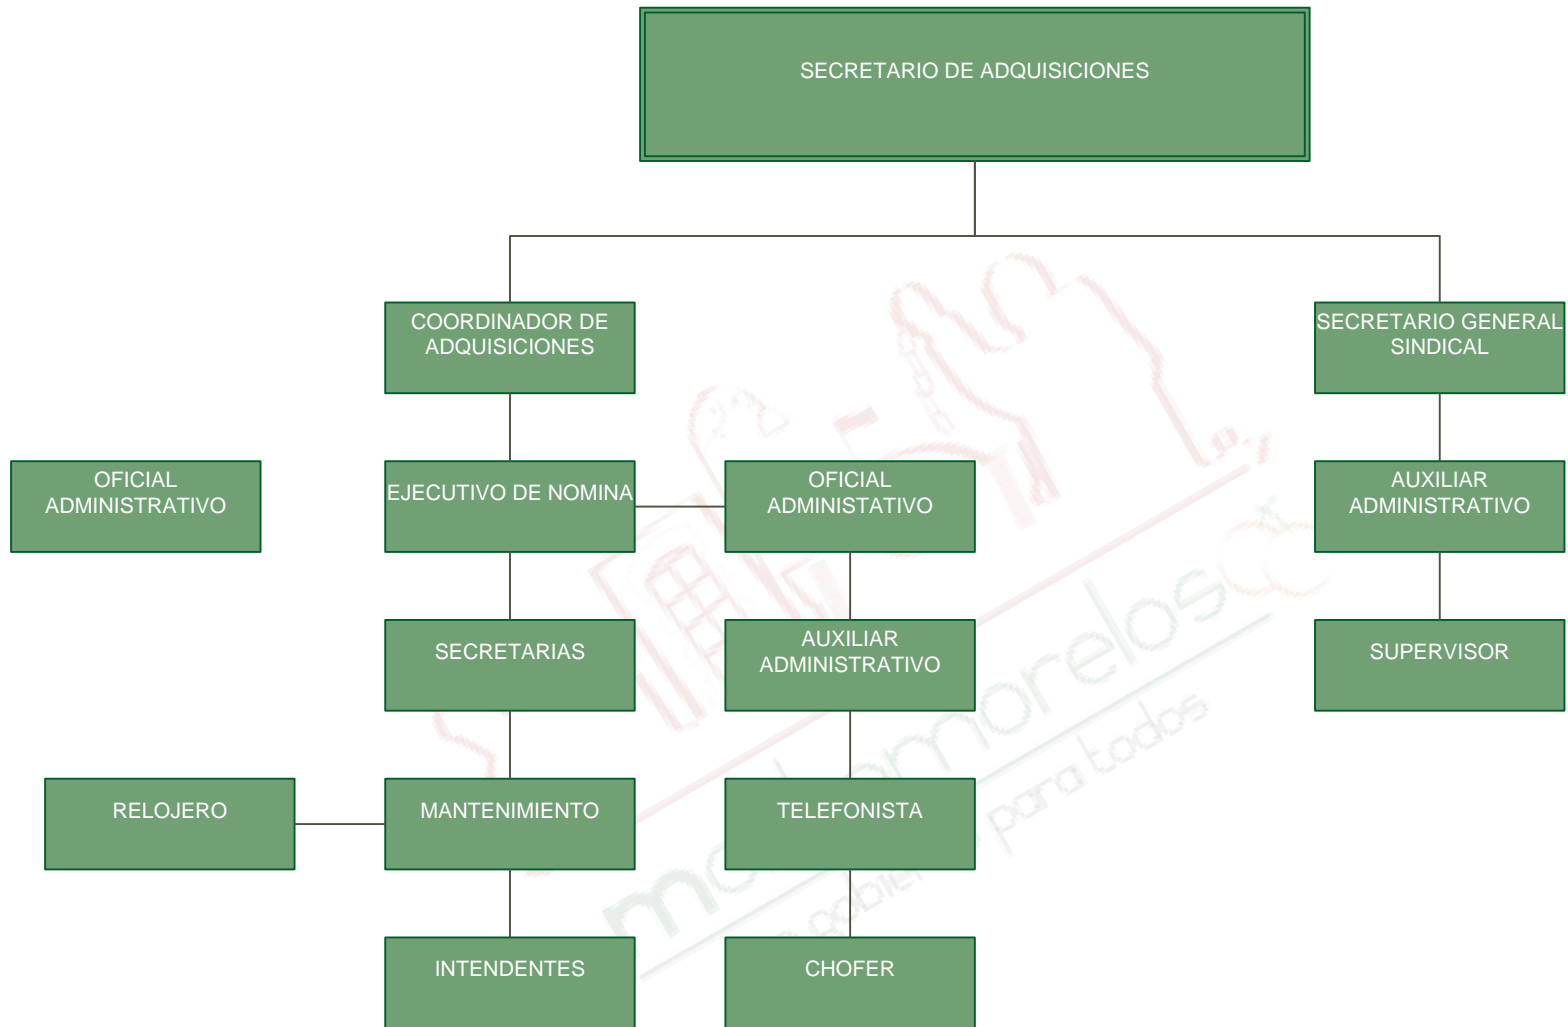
SECRETARIO DE ADQUISICIONES

COORDINADOR DE ADQUISICIONES

SECRETARIO GENERAL SINDICAL

OFICIAL ADMINISTRATIVO

EJECUTIVO DE NOMINA

OFICIAL ADMINISTATIVO

AUXILIAR ADMINISTRATIVO

SECRETARIAS

AUXILIAR ADMINISTRATIVO

SUPERVISOR

RELOJERO

MANTENIMIENTO

TELEFONISTA

INTENDENTES

CHOFER

morelos
un gobierno para todos